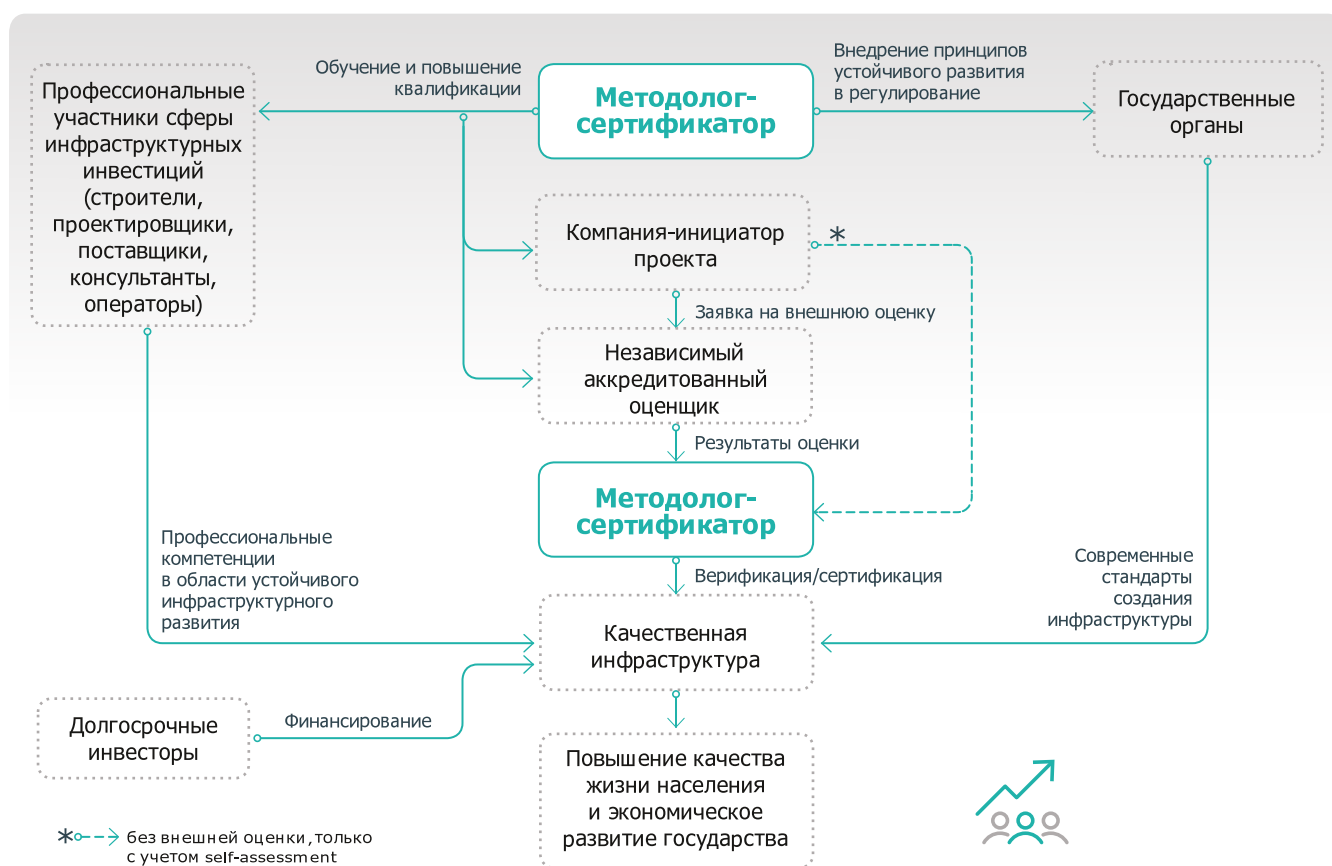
Профессиональные участники сферы инфраструктурных инвестиций (строители, проектировщики, поставщики, консультанты, операторы)

Обучение и повышение квалификации

Методолог-сертификатор

Внедрение принципов устойчивого развития в регулирование

Государственные органы

Компания-инициатор проекта

*

Заявка на внешнюю оценку

Независимый аккредитованный оценщик

Результаты оценки

Методолог-сертификатор

Профессиональные компетенции в области устойчивого инфраструктурного развития

Верификация/сертификация

Современные стандарты создания инфраструктуры

Качественная инфраструктура

Долгосрочные инвесторы

Финансирование

Повышение качества жизни населения и экономическое развитие государства

* без внешней оценки, только с учетом self-assessment